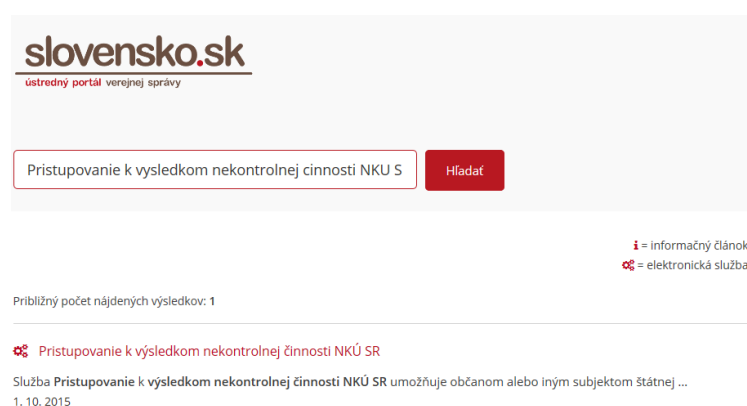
slovensko.sk
ústredný portál verejnej správy

Pristupovanie k vysledkom nekontrolnej cinnosti NKU S

Hľadať

i = informačný článok
= elektronická služba

Približný počet nájdených výsledkov: 1

Pristupovanie k výsledkom nekontrolnej činnosti NKÚ SR

Služba **Pristupovanie** k **výsledkom nekontrolnej činnosti NKÚ SR** umožňuje občanom alebo iným subjektom štátnej ...
1. 10. 2015